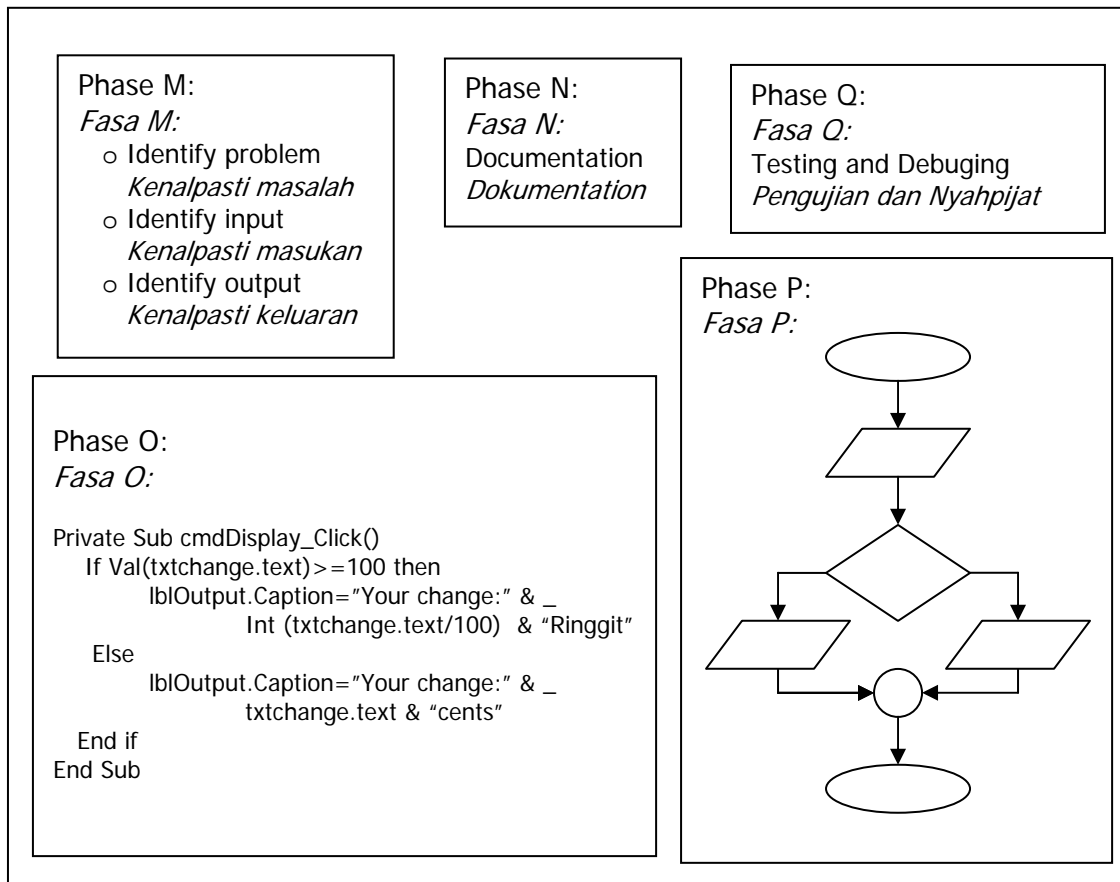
Phase M:
*Fasa M:*
○ Identify problem
*Kenalpasti masalah*
○ Identify input
*Kenalpasti masukan*
○ Identify output
*Kenalpasti keluaran*

Phase N:
*Fasa N:*
Documentation
*Dokumentation*

Phase Q:
*Fasa Q:*
Testing and Debuging
*Pengujian dan Nyahpijat*

Phase O:
*Fasa O:*

Private Sub cmdDisplay_Click()
If Val(txtchange.text)>=100 then
lblOutput.Caption="Your change:" & _
Int (txtchange.text/100) & "Ringgit"
Else
lblOutput.Caption="Your change:" & _
txtchange.text & "cents"
End if
End Sub

Phase P:
*Fasa P:*